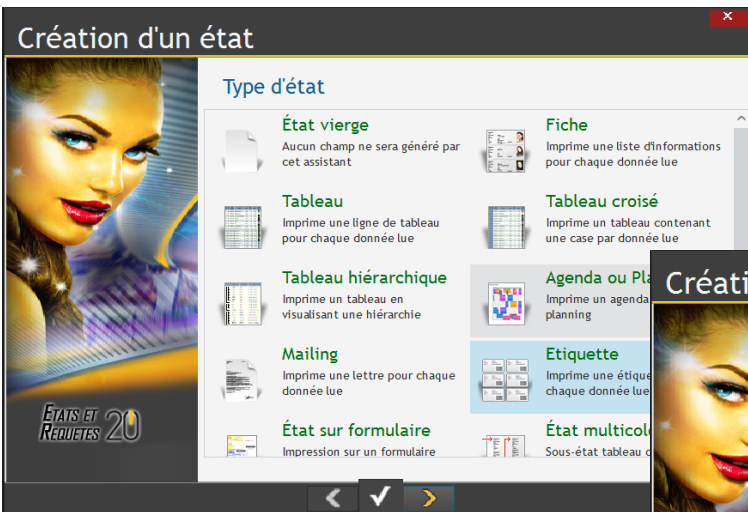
Création d'un état

Type d'état

État vierge
Aucun champ ne sera généré par cet assistant

Fiche
Imprime une liste d'informations pour chaque donnée lue

Tableau
Imprime une ligne de tableau pour chaque donnée lue

Tableau croisé
Imprime un tableau contenant une case par donnée lue

Tableau hiérarchique
Imprime un tableau en visualisant une hiérarchie

Agenda ou Pla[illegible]
Imprime un agenda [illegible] planning

Mailing
Imprime une lettre pour chaque donnée lue

Etiquette
Imprime une étiq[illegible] chaque donnée lue

État sur formulaire
Impression sur un formulaire

État multicol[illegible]
Sous-état tableau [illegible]

ETATS ET REQUETES 20

Créatio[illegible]